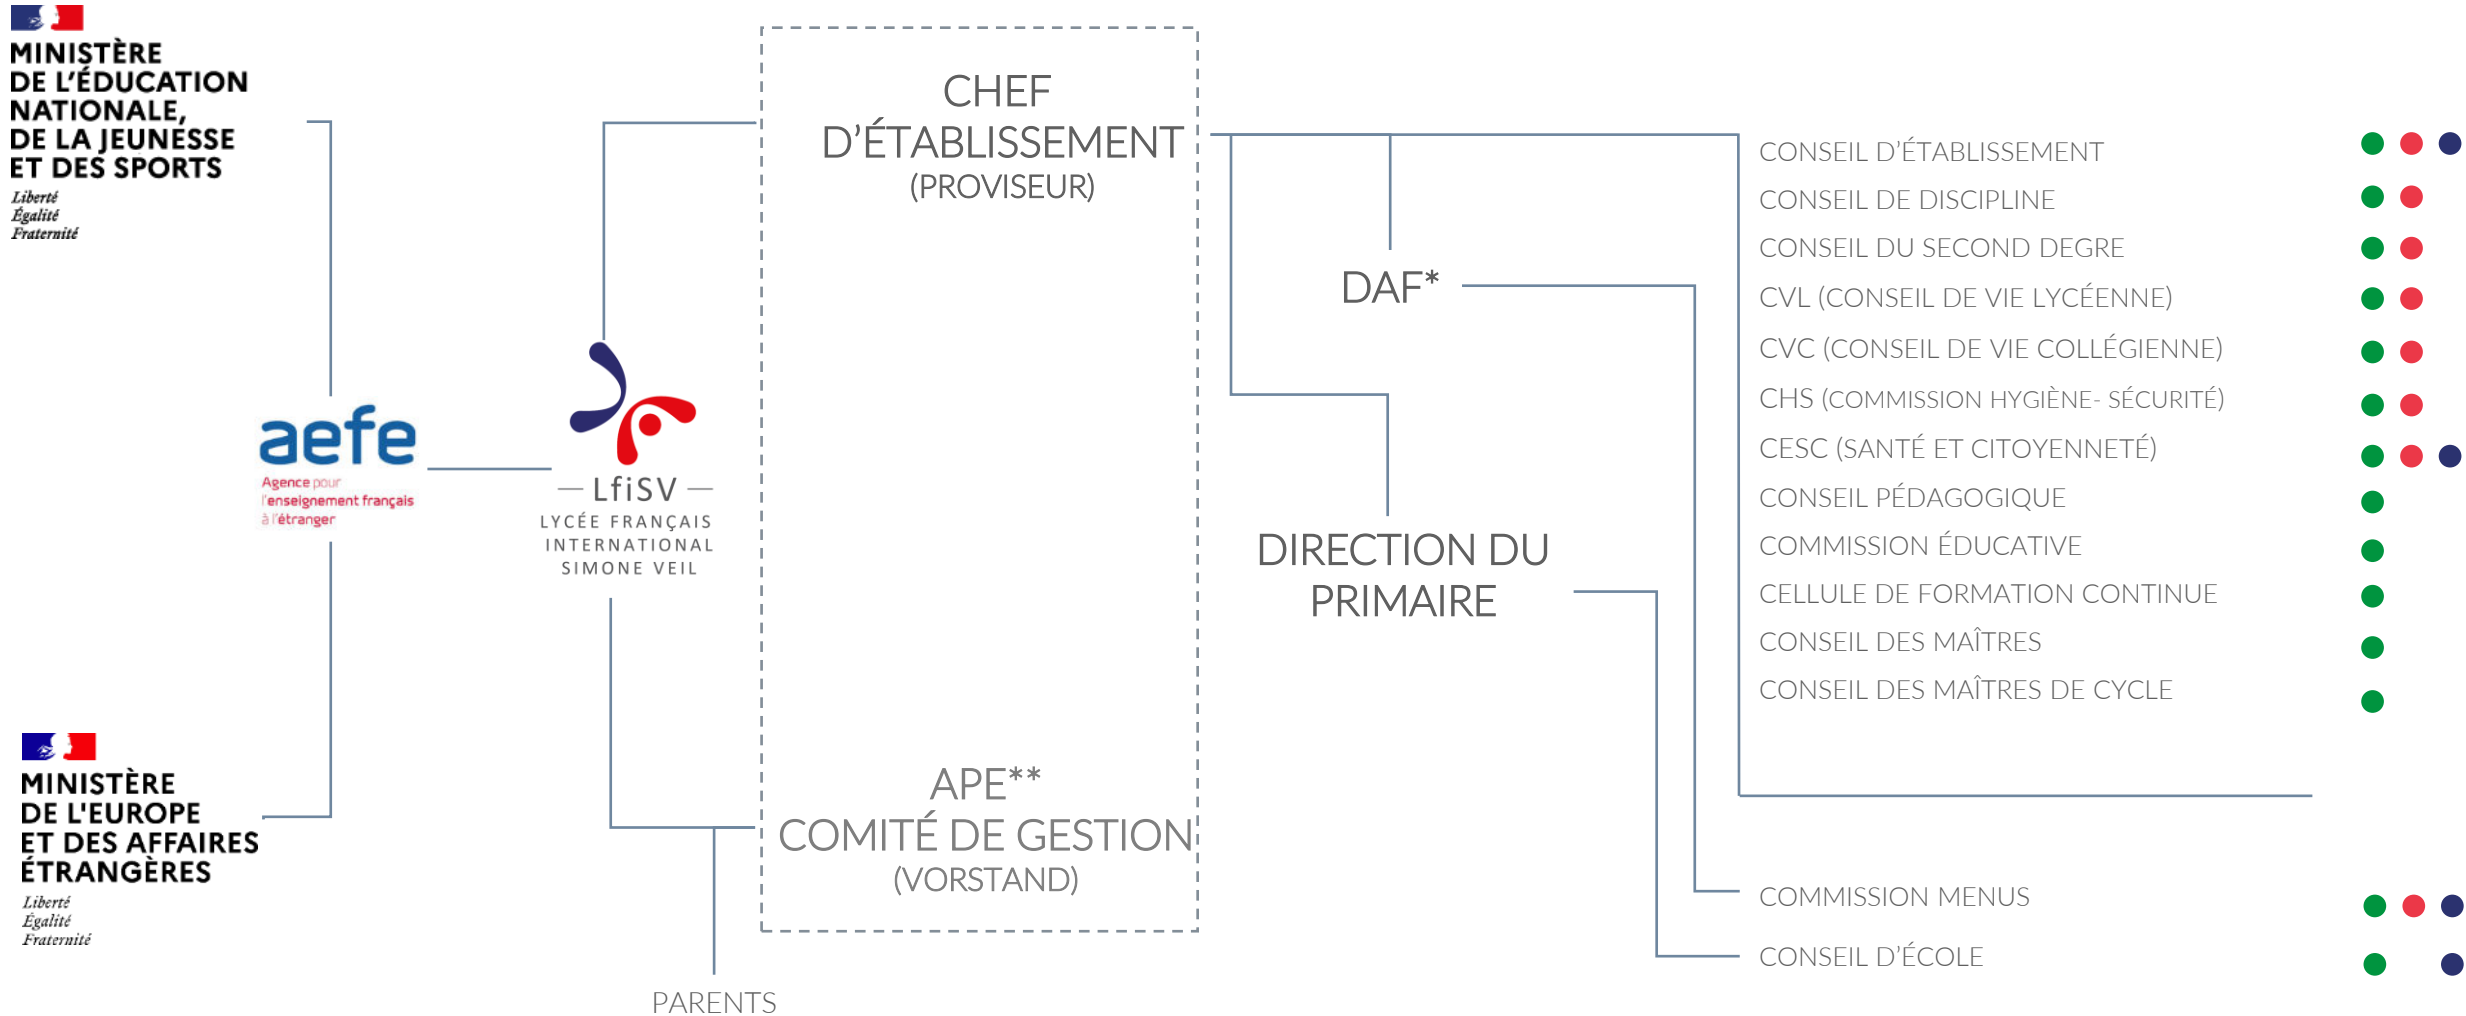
MINISTÈRE DE L'ÉDUCATION NATIONALE, DE LA JEUNESSE ET DES SPORTS
Liberté
Égalité
Fraternité

aefe
Agence pour l'enseignement français à l'étranger

MINISTÈRE DE L'EUROPE ET DES AFFAIRES ÉTRANGÈRES
Liberté
Égalité
Fraternité

LfiSV
LYCÉE FRANÇAIS INTERNATIONAL SIMONE VEIL

CHEF D'ÉTABLISSEMENT
(PROVISEUR)

APE**
COMITÉ DE GESTION
(VORSTAND)

PARENTS

DAF*

DIRECTION DU PRIMAIRE

CONSEIL D'ÉTABLISSEMENT
CONSEIL DE DISCIPLINE
CONSEIL DU SECOND DEGRE
CVL (CONSEIL DE VIE LYCÉENNE)
CVC (CONSEIL DE VIE COLLÉGIENNE)
CHS (COMMISSION HYGIÈNE- SÉCURITÉ)
CESC (SANTÉ ET CITOYENNETÉ)
CONSEIL PÉDAGOGIQUE
COMMISSION ÉDUCATIVE
CELLULE DE FORMATION CONTINUE
CONSEIL DES MAÎTRES
CONSEIL DES MAÎTRES DE CYCLE

COMMISSION MENUS
CONSEIL D'ÉCOLE